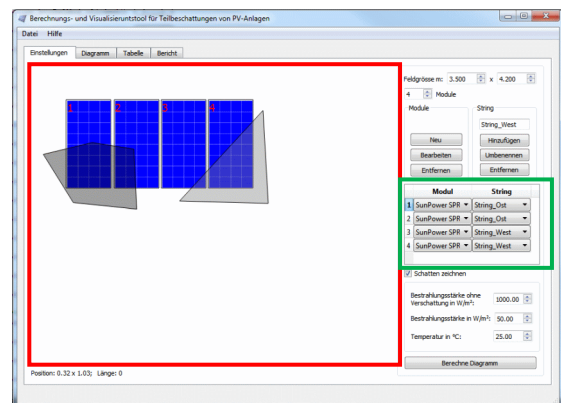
Berechnungs- und Visualisierungstool für Teilbeschattungen von PV-Anlagen

Datei Hilfe

Einstellungen | Diagramm | Tabelle | Bericht

1 2 3 4

Feldgrösse m: 3.500 x 4.200
4 Module

Module
String
String_West
Neu
Hinzufügen
Bearbeiten
Umbenennen
Entfernen
Entfernen

| | Modul | String |
|---|---|---|
| 1 | SunPower SPR | String_Ost |
| 2 | SunPower SPR | String_Ost |
| 3 | SunPower SPR | String_West |
| 4 | SunPower SPR | String_West |

Schatten zeichnen

Bestrahlungsstärke ohne Verschattung in W/m²: 1000.00
Bestrahlungsstärke in W/m²: 50.00
Temperatur in °C: 25.00

Berechne Diagramm

Position: 0.32 x 1.03; Länge: 0